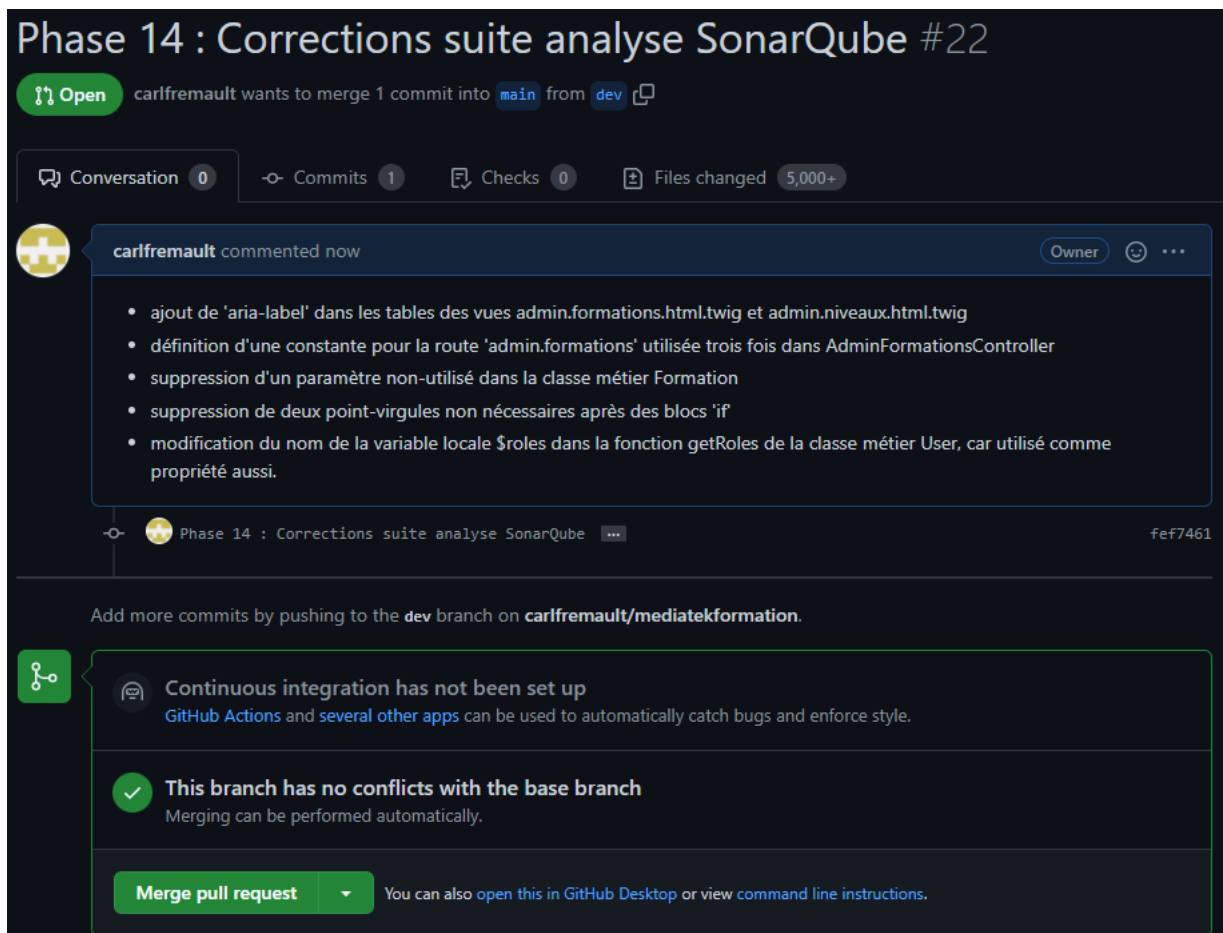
Phase 14 : Corrections suite analyse SonarQube #22

Open carlfremault wants to merge 1 commit into main from dev

Conversation 0 Commits 1 Checks 0 Files changed 5,000+

carlfremault commented now Owner

- ajout de 'aria-label' dans les tables des vues admin.formations.html.twig et admin.niveaux.html.twig
- définition d'une constante pour la route 'admin.formations' utilisée trois fois dans AdminFormationsController
- suppression d'un paramètre non-utilisé dans la classe métier Formation
- suppression de deux point-virgules non nécessaires après des blocs 'if'
- modification du nom de la variable locale $roles dans la fonction getRoles de la classe métier User, car utilisé comme propriété aussi.

Phase 14 : Corrections suite analyse SonarQube ... fef7461

Add more commits by pushing to the dev branch on carlfremault/mediatekformation.

Continuous integration has not been set up
GitHub Actions and several other apps can be used to automatically catch bugs and enforce style.

This branch has no conflicts with the base branch
Merging can be performed automatically.

Merge pull request You can also open this in GitHub Desktop or view command line instructions.